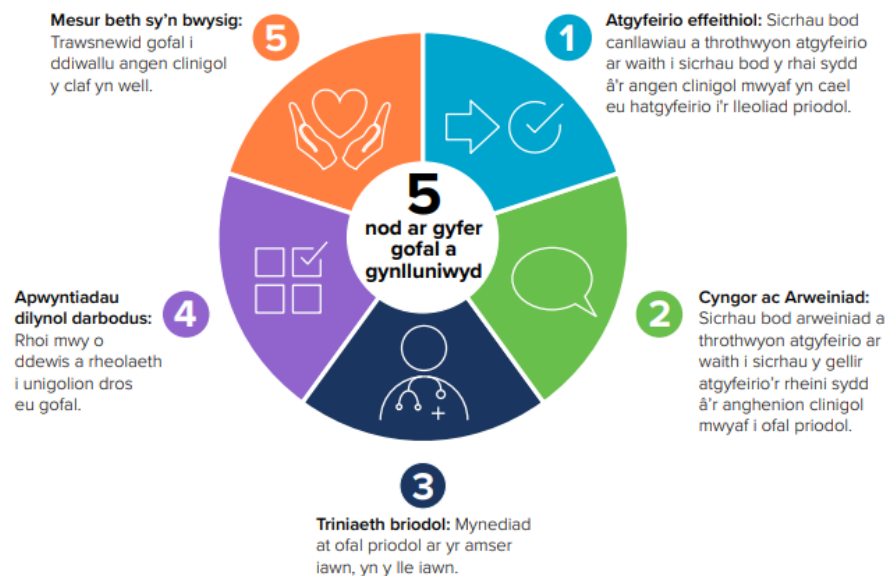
5
nod ar gyfer gofal a gynlluniwyd

1
Atgyfeirio effeithiol: Sicrhau bod canllawiau a throthwyon atgyfeirio ar waith i sicrhau bod y rhai sydd â'r angen clinigol mwyaf yn cael eu hatgyfeirio i'r lleoliad priodol.

2
Cyngor ac Arweiniad: Sicrhau bod arweiniad a throthwyon atgyfeirio ar waith i sicrhau y gellir atgyfeirio'r rheini sydd â'r anghenion clinigol mwyaf i ofal priodol.

3
Triniaeth briodol: Mynediad at ofal priodol ar yr amser iawn, yn y lle iawn.

4
Apwyntiadau dilynol darbodus: Rhoi mwy o ddewis a rheolaeth i unigolion dros eu gofal.

5
Mesur beth sy'n bwysig: Trawsnewid gofal i ddiwallu angen clinigol y claf yn well.